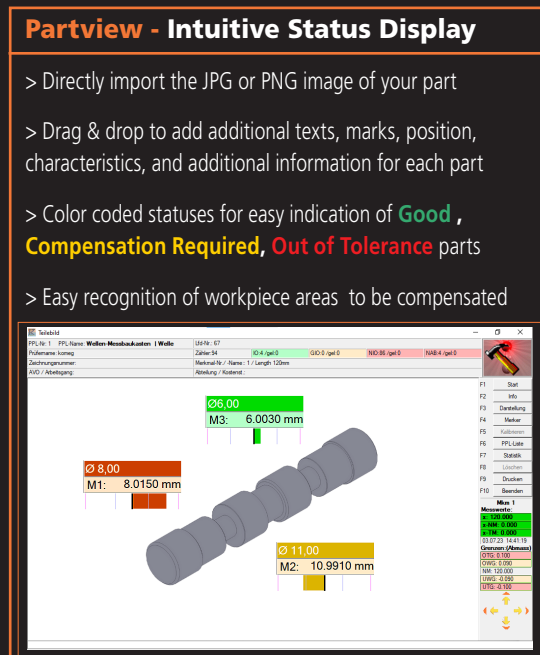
Partview - Intuitive Status Display

> Directly import the JPG or PNG image of your part

> Drag & drop to add additional texts, marks, position, characteristics, and additional information for each part

> Color coded statuses for easy indication of Good , Compensation Required, Out of Tolerance parts

> Easy recognition of workpiece areas to be compensated

Teilebild

PPL-Nr: 1 PPL-Name: Wellen-Messbaukasten | Welle
Lfd-Nr.: 67
Prüfername: komeg
Zähler 54
IO:4 /gel:0
GIO:0 /gel:0
NIO:86 /gel:0
NAB:4 /gel:0
Zeichnungsnummer:
Merkmal-Nr / -Name : 1 / Length 120mm
AVO / Arbeitsgang:
Abteilung / Kostenst :

Ø6,00
M3: 6.0030 mm

Ø 8,00
M1: 8.0150 mm

Ø 11,00
M2: 10.9910 mm

F1 Start
F2 Info
F3 Darstellung
F4 Marker
F5 Kalibrieren
F6 PPL-Liste
F7 Statistik
F8 Löschen
F9 Drucken
F10 Beenden

Mkm 1
Messwerte:
x: 120.000
x-NM: 0.000
x-TM: 0.000
03.07.23 14:41:19
Grenzen (Abmass)
OTG: 0.100
OWG: 0.090
NM: 120.000
UWG: -0.090
UTG: -0.100